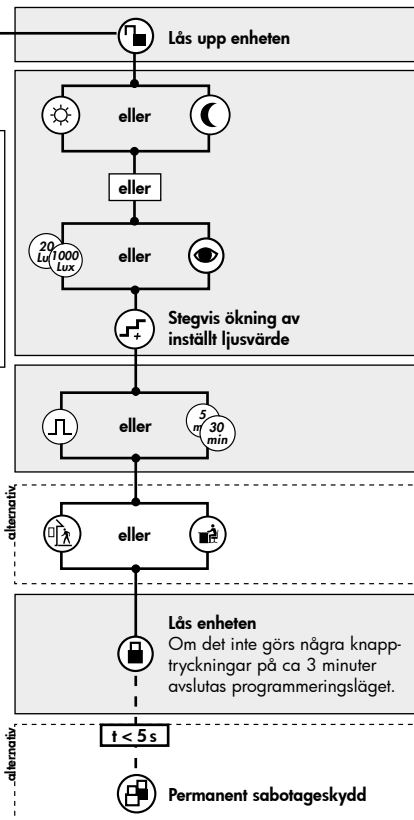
Lås upp enheten

eller

eller

20 Lux 1000 Lux

eller

Stegvis ökning av inställt ljusvärde

eller

5 min 30 min

alternativ

eller

Lås enheten
Om det inte görs några knapptryckningar på ca 3 minuter avslutas programmeringsläget.

alternativ

t < 5 s

Permanent sabotageskydd